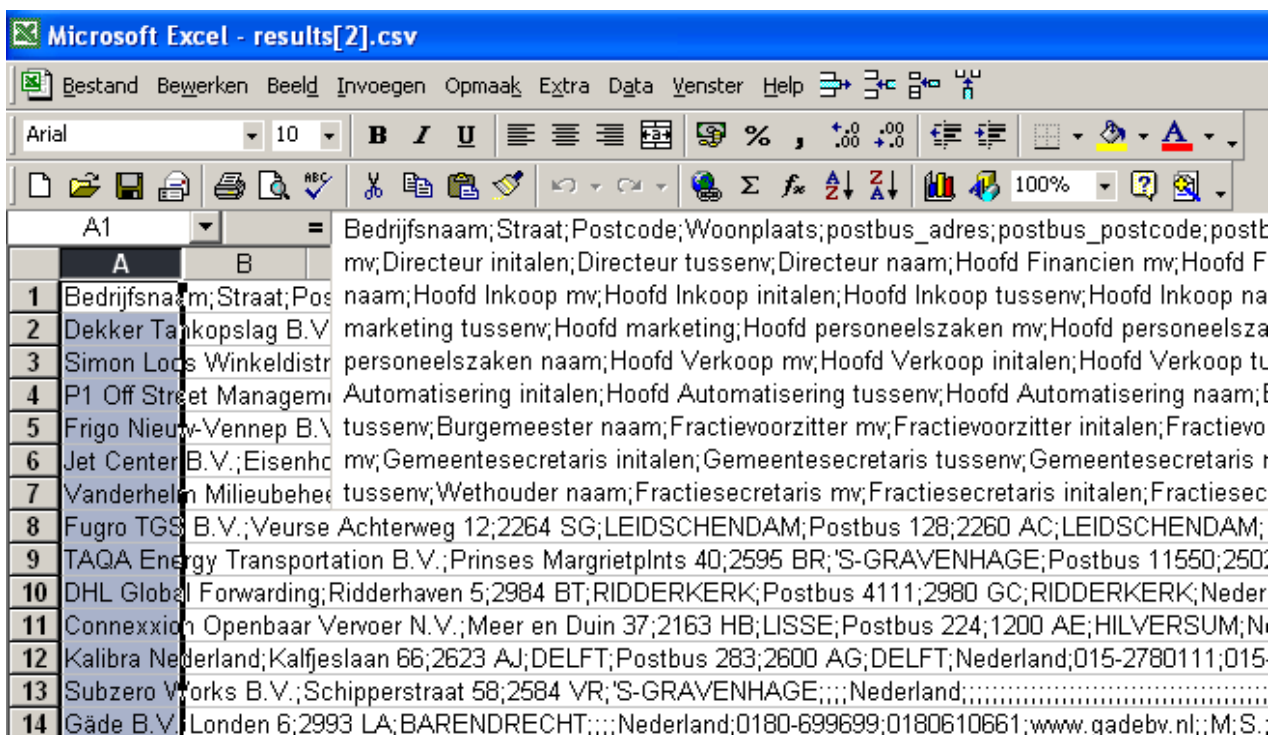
Microsoft Excel - results[2].csv

Bestand Bewerken Beeld Invoegen Opmaak Extra Data Venster Help

Arial 10 B I U % , 100%

A1 = Bedrijfsnaam;Straat;Postcode;Woonplaats;postbus_adres;postbus_postcode;postb mv;Directeur initalen;Directeur tussenv;Directeur naam;Hoofd Financien mv;Hoofd F naam;Hoofd Inkoop mv;Hoofd Inkoop initalen;Hoofd Inkoop tussenv;Hoofd Inkoop na marketing tussenv;Hoofd marketing;Hoofd personeelszaken mv;Hoofd personeelsza personeelszaken naam;Hoofd Verkoop mv;Hoofd Verkoop initalen;Hoofd Verkoop tu Automatisering initalen;Hoofd Automatisering tussenv;Hoofd Automatisering naam;E tussenv;Burgemeester naam;Fractievoorzitter mv;Fractievoorzitter initalen;Fractievo mv;Gemeentesecretaris initalen;Gemeentesecretaris tussenv;Gemeentesecretaris n tussenv;Wethouder naam;Fractiesecretaris mv;Fractiesecretaris initalen;Fractiesec

| | A | B |
|---|---|---|
| 1 | Bedrijfsnaam;Straat;Pos | |
| 2 | Dekker Tankopslag B.V | |
| 3 | Simon Loos Winkeldistr | |
| 4 | P1 Off Street Managem | |
| 5 | Frigo Nieuw-Vennep B.V | |
| 6 | Jet Center B.V.;Eisenho | |
| 7 | Vanderhelm Milieubehee | |
| 8 | Fugro TGS B.V.;Veurse Achterweg 12;2264 SG;LEIDSCHENDAM;Postbus 128;2260 AC;LEIDSCHENDAM; | |
| 9 | TAQA Energy Transportation B.V.;Prinses Margrietplnts 40;2595 BR;'S-GRAVENHAGE;Postbus 11550;2502 | |
| 10 | DHL Global Forwarding;Ridderhaven 5;2984 BT;RIDDERKERK;Postbus 4111;2980 GC;RIDDERKERK;Neder | |
| 11 | Connexxion Openbaar Vervoer N.V.;Meer en Duin 37;2163 HB;LISSE;Postbus 224;1200 AE;HILVERSUM;Ne | |
| 12 | Kalibra Nederland;Kalfjeslaan 66;2623 AJ;DELFT;Postbus 283;2600 AG;DELFT;Nederland;015-2780111;015- | |
| 13 | Subzero Works B.V.;Schipperstraat 58;2584 VR;'S-GRAVENHAGE;;;;Nederland;;;;;;;;;;;;;;;;;;;;;;;;;;;;;;;;;;;;;;;; | |
| 14 | Gäde B.V.;Londen 6;2993 LA;BARENDRECHT;;;;Nederland;0180-699699;0180610661;www.gadebv.nl;;M;S.; | |